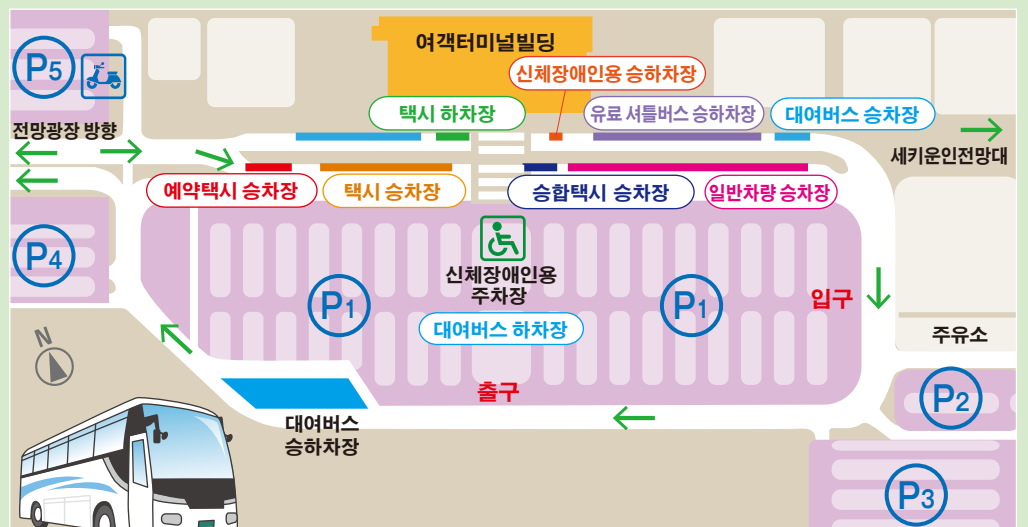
P5

전망광장 방향

여객터미널빌딩

신체장애인용 승하차장

택시 하차장

유료 셔틀버스 승하차장

대여버스 승차장

세키운인전망대

예약택시 승차장

택시 승차장

승합택시 승차장

일반차량 승차장

P4

신체장애인용 주차장

P1

P1

입구

대여버스 하차장

주유소

N

출구

P2

대여버스 승하차장

P3